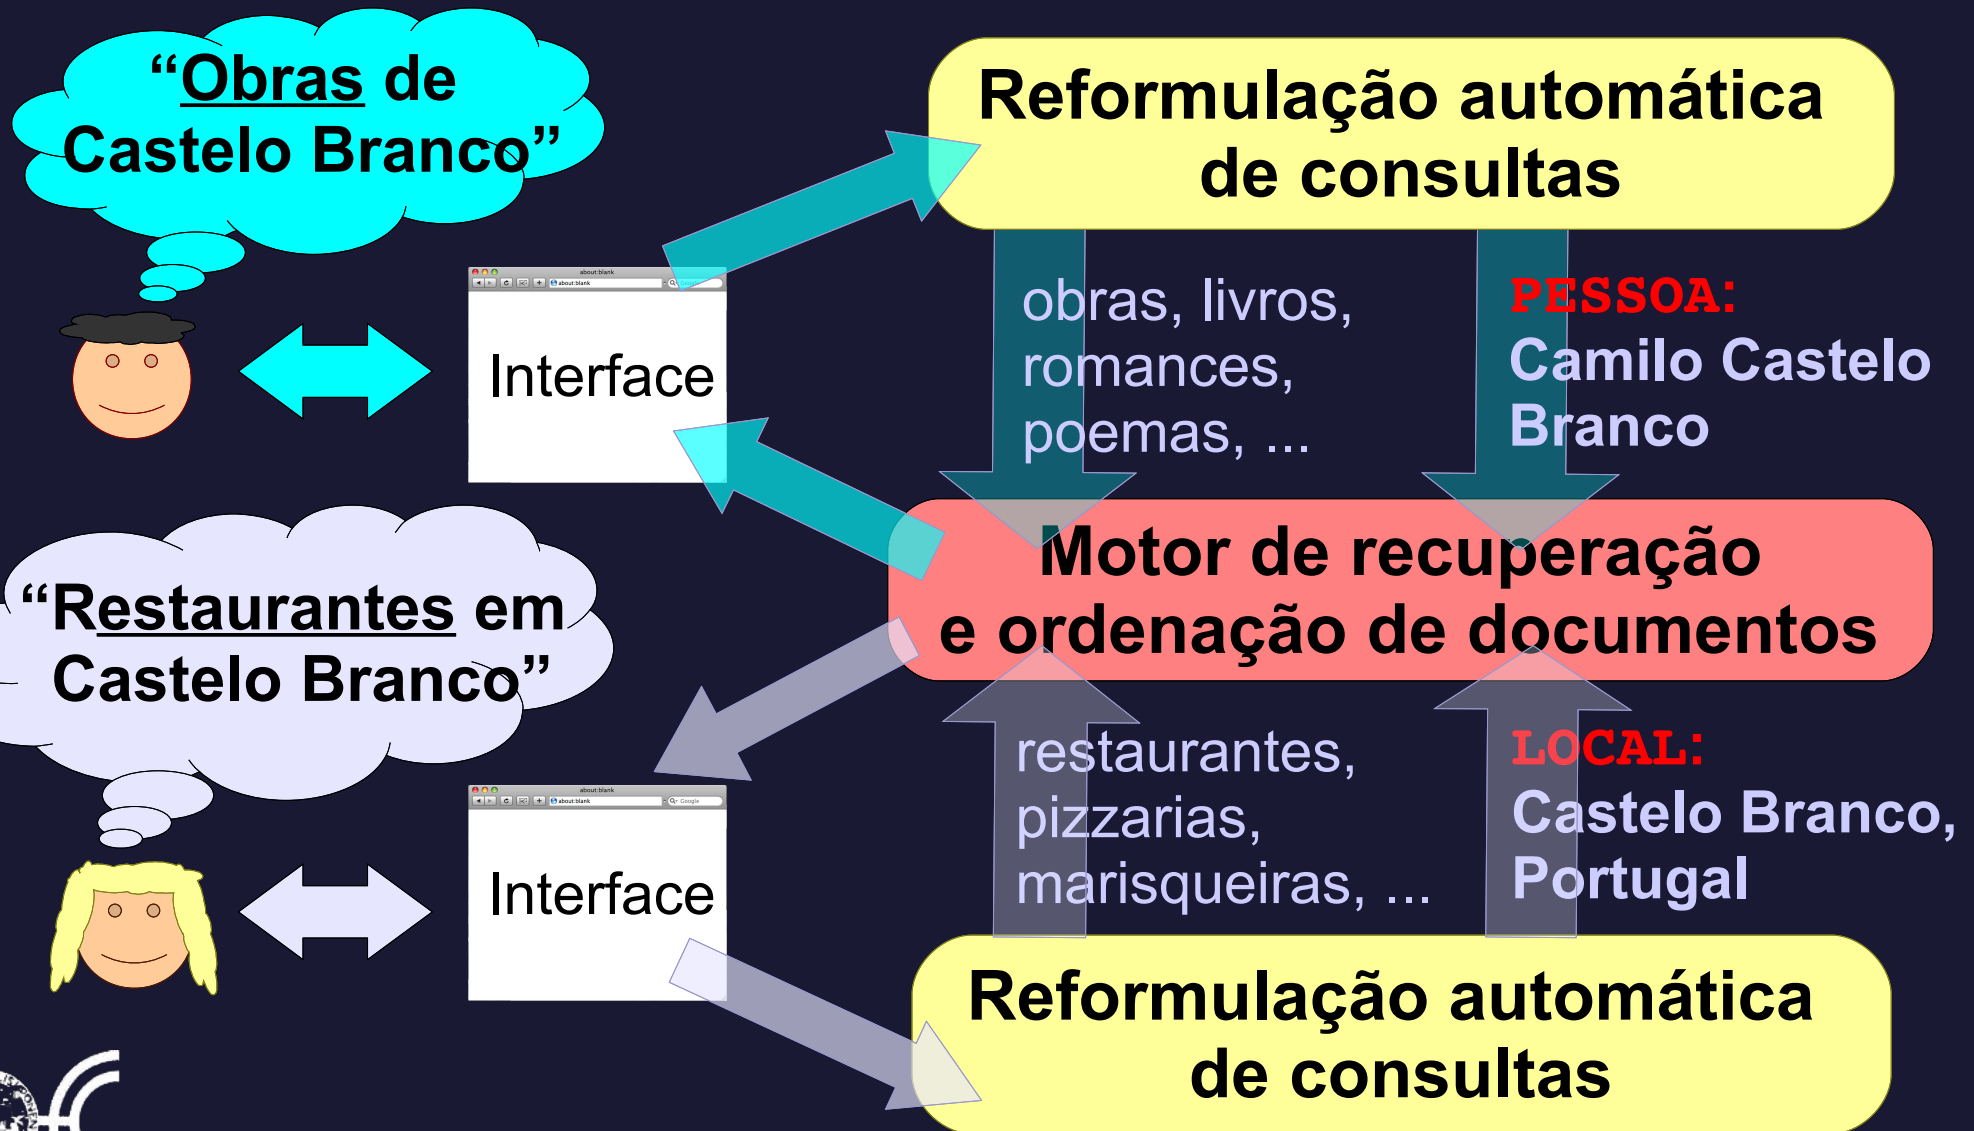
“Obras de Castelo Branco”

Reformulação automática de consultas

Interface

obras, livros, romances, poemas, ...

PESSOA:
Camilo Castelo Branco

Motor de recuperação e ordenação de documentos

“Restaurantes em Castelo Branco”

Interface

restaurantes, pizzarias, marisqueiras, ...

LOCAL:
Castelo Branco, Portugal

Reformulação automática de consultas